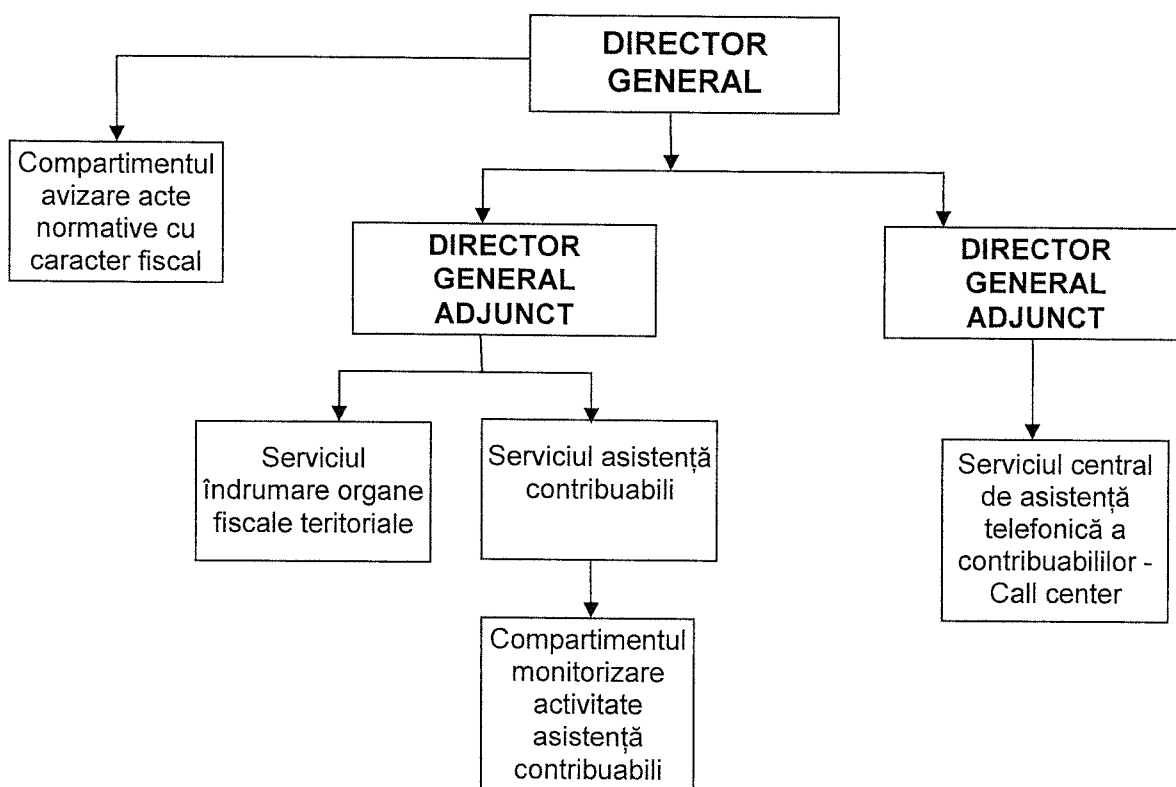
DIRECTOR GENERAL

Compartimentul avizare acte normative cu caracter fiscal

DIRECTOR GENERAL ADJUNCT

DIRECTOR GENERAL ADJUNCT

Serviciul îndrumare organe fiscale teritoriale

Serviciul asistență contribuabili

Serviciul central de asistență telefonică a contribuabililor - Call center

Compartimentul monitorizare activitate asistență contribuabili